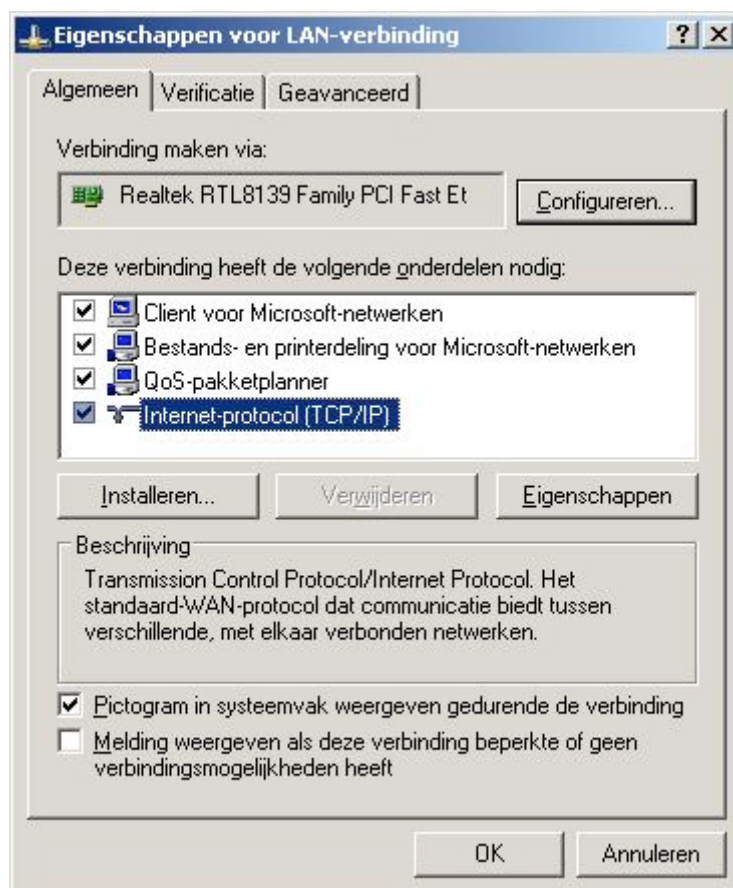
Eigenschappen voor LAN-verbinding ? X

Algemeen | Verificatie | Geavanceerd

Verbinding maken via:

Realtek RTL8139 Family PCI Fast Et

Configureren...

Deze verbinding heeft de volgende onderdelen nodig:

☑ Client voor Microsoft-netwerken
☑ Bestands- en printerdeling voor Microsoft-netwerken
☑ QoS-pakketplanner
☑ Internet-protocol (TCP/IP)

Installeren... Verwijderen Eigenschappen

Beschrijving

Transmission Control Protocol/Internet Protocol. Het standaard-WAN-protocol dat communicatie biedt tussen verschillende, met elkaar verbonden netwerken.

☑ Pictogram in systeemvak weergeven gedurende de verbinding
☐ Melding weergeven als deze verbinding beperkte of geen verbindingsmogelijkheden heeft

OK Annuleren